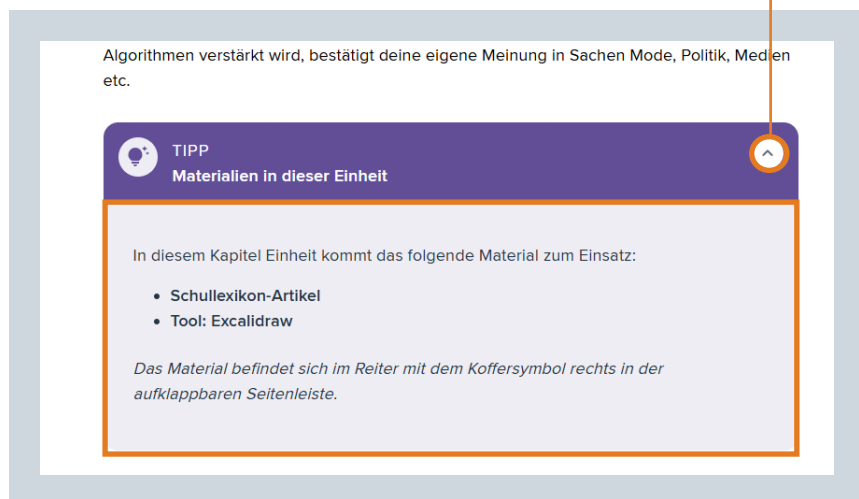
Algorithmen verstärkt wird, bestätigt deine eigene Meinung in Sachen Mode, Politik, Medien etc.

TIPP
**Materialien in dieser Einheit**

In diesem Kapitel Einheit kommt das folgende Material zum Einsatz:

- **Schullexikon-Artikel**
- **Tool: Excalidraw**

*Das Material befindet sich im Reiter mit dem Koffersymbol rechts in der aufklappbaren Seitenleiste.*